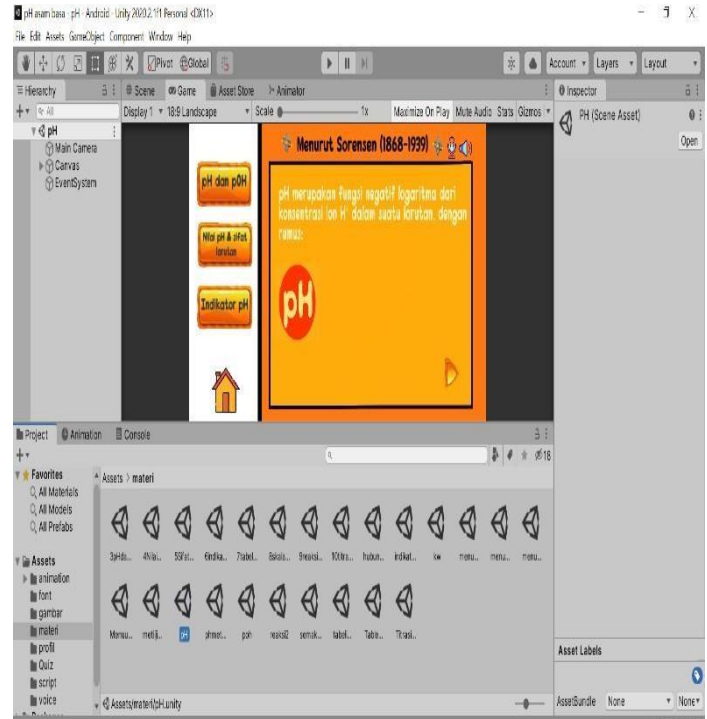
pH asam basa - pH - Android - Unity 2020.2.1f1 Personal <DX11>

File Edit Assets GameObject Component Window Help

Pivot Global

Account Layers Layout

Hierarchy

pH
Main Camera
Canvas
EventSystem

Scene Game Asset Store Animator

Display 1 18:9 Landscape Scale 1x Maximize On Play Mute Audio Stats Gizmos

pH dan pOH

Nilai pH & sifat larutan

Indikator pH

Menurut Sorensen (1868-1939)

pH merupakan fungsi negatif logaritma dari konsentrasi ion H⁺ dalam suatu larutan, dengan rumus:

pH

Inspector

PH (Scene Asset)

Open

Project Animation Console

18

Favorites
All Materials
All Models
All Prefabs

Assets
animation
font
gambar
materi
profil
Quiz
script
voice

Assets > materi

3pHda... 4Nilai... 5Sifat... 6indika... 7tabel... 8skala... 9reaksi... 10titra... hubun... indikat... kw menu... menu... menu...

Menuu... metil... pH phmet... poh reaksi2 semak... tabel... Tabe... Titrasi...

Assets/materi/pH.unity

Asset Labels

AssetBundle None None